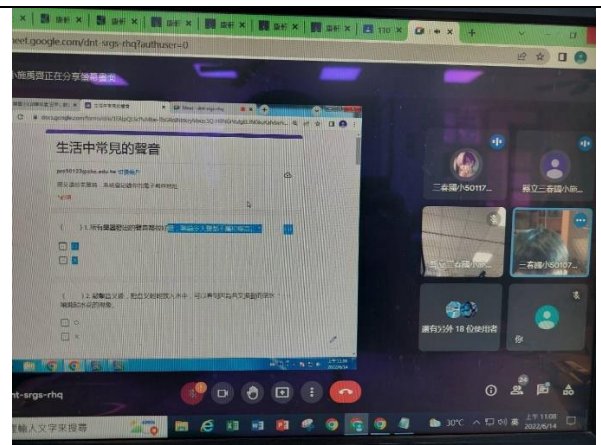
eet.google.com/dnt-srgs-rhq?authuser=0

小施馬麗正在分享螢幕畫面

生活中常見的聲音

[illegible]@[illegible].edu.tw 切換帳戶

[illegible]

*必填

( ) 1. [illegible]

( ) 2. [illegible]

○
×

二吞國小S0117...

縣立三吞國小施...

二吞國小S0117...

二吞國小S0107...

還有3分許 18 位使用者

nt-srgs-rhq

24

輸入文字來搜尋

30°C

上午 11:08
2022/6/14